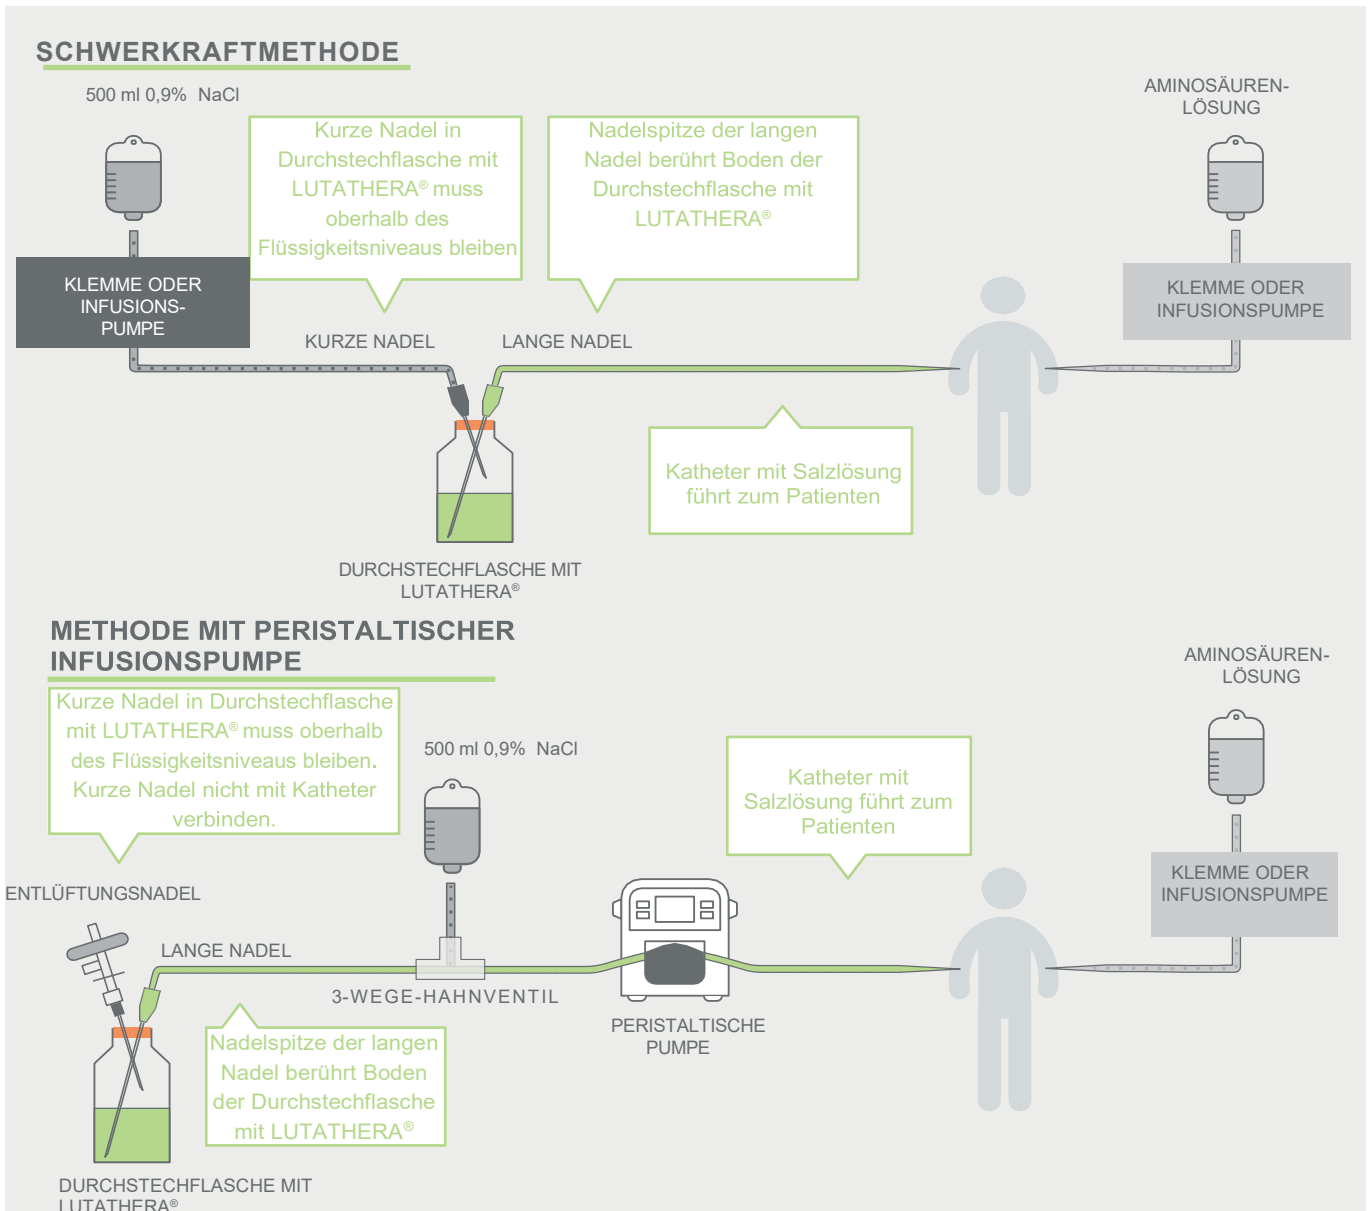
SCHWERKRAFTMETHODE

500 ml 0,9% NaCl

Kurze Nadel in Durchstechflasche mit LUTATHERA® muss oberhalb des Flüssigkeitsniveaus bleiben

Nadelspitze der langen Nadel berührt Boden der Durchstechflasche mit LUTATHERA®

AMINOSÄUREN-LÖSUNG

KLEMME ODER INFUSIONS-PUMPE

KURZE NADEL

LANGE NADEL

KLEMME ODER INFUSIONSPUMPE

Katheter mit Salzlösung führt zum Patienten

DURCHSTECHFLASCHE MIT LUTATHERA®

METHODE MIT PERISTALTISCHER INFUSIONSPUMPE

Kurze Nadel in Durchstechflasche mit LUTATHERA® muss oberhalb des Flüssigkeitsniveaus bleiben. Kurze Nadel nicht mit Katheter verbinden.

500 ml 0,9% NaCl

Katheter mit Salzlösung führt zum Patienten

AMINOSÄUREN-LÖSUNG

KLEMME ODER INFUSIONSPUMPE

ENTLÜFTUNGSNADEL

LANGE NADEL

3-WEGE-HAHNVENTIL

PERISTALTISCHE PUMPE

Nadelspitze der langen Nadel berührt Boden der Durchstechflasche mit LUTATHERA®

DURCHSTECHFLASCHE MIT LUTATHERA®